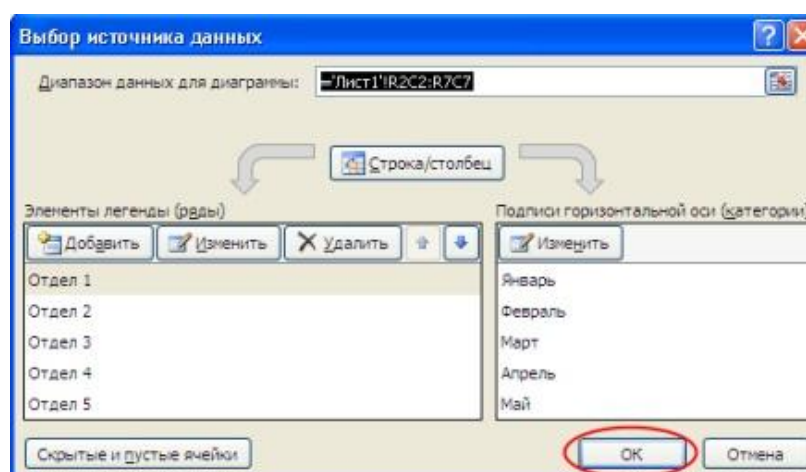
Выбор источника данных

Диапазон данных для диаграммы: ='Лист1'!R2C2:R7C7

Строка/столбец

Элементы легенды (ряды)

Добавить
Изменить
Удалить

Отдел 1
Отдел 2
Отдел 3
Отдел 4
Отдел 5

Подписи горизонтальной оси (категории)

Изменить

Январь
Февраль
Март
Апрель
Май

Скрытые и пустые ячейки

ОК
Отмена